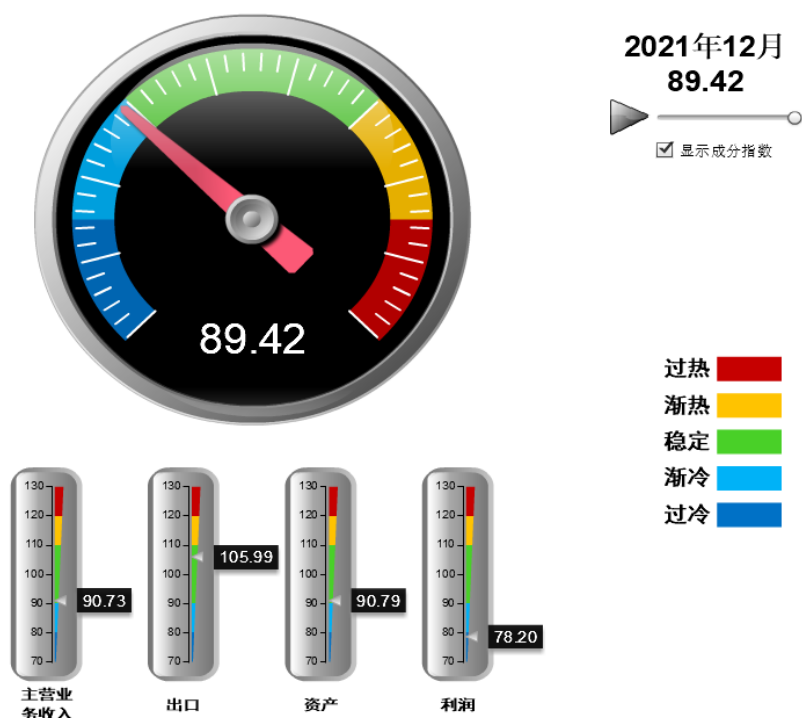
2021年12月
89.42

显示成分指数

89.42

过热
渐热
稳定
渐冷
过冷

130
120
110
100
90
80
70
90.73
主营业务收入

130
120
110
100
90
80
70
105.99
出口

130
120
110
100
90
80
70
90.79
资产

130
120
110
100
90
80
70
78.20
利润